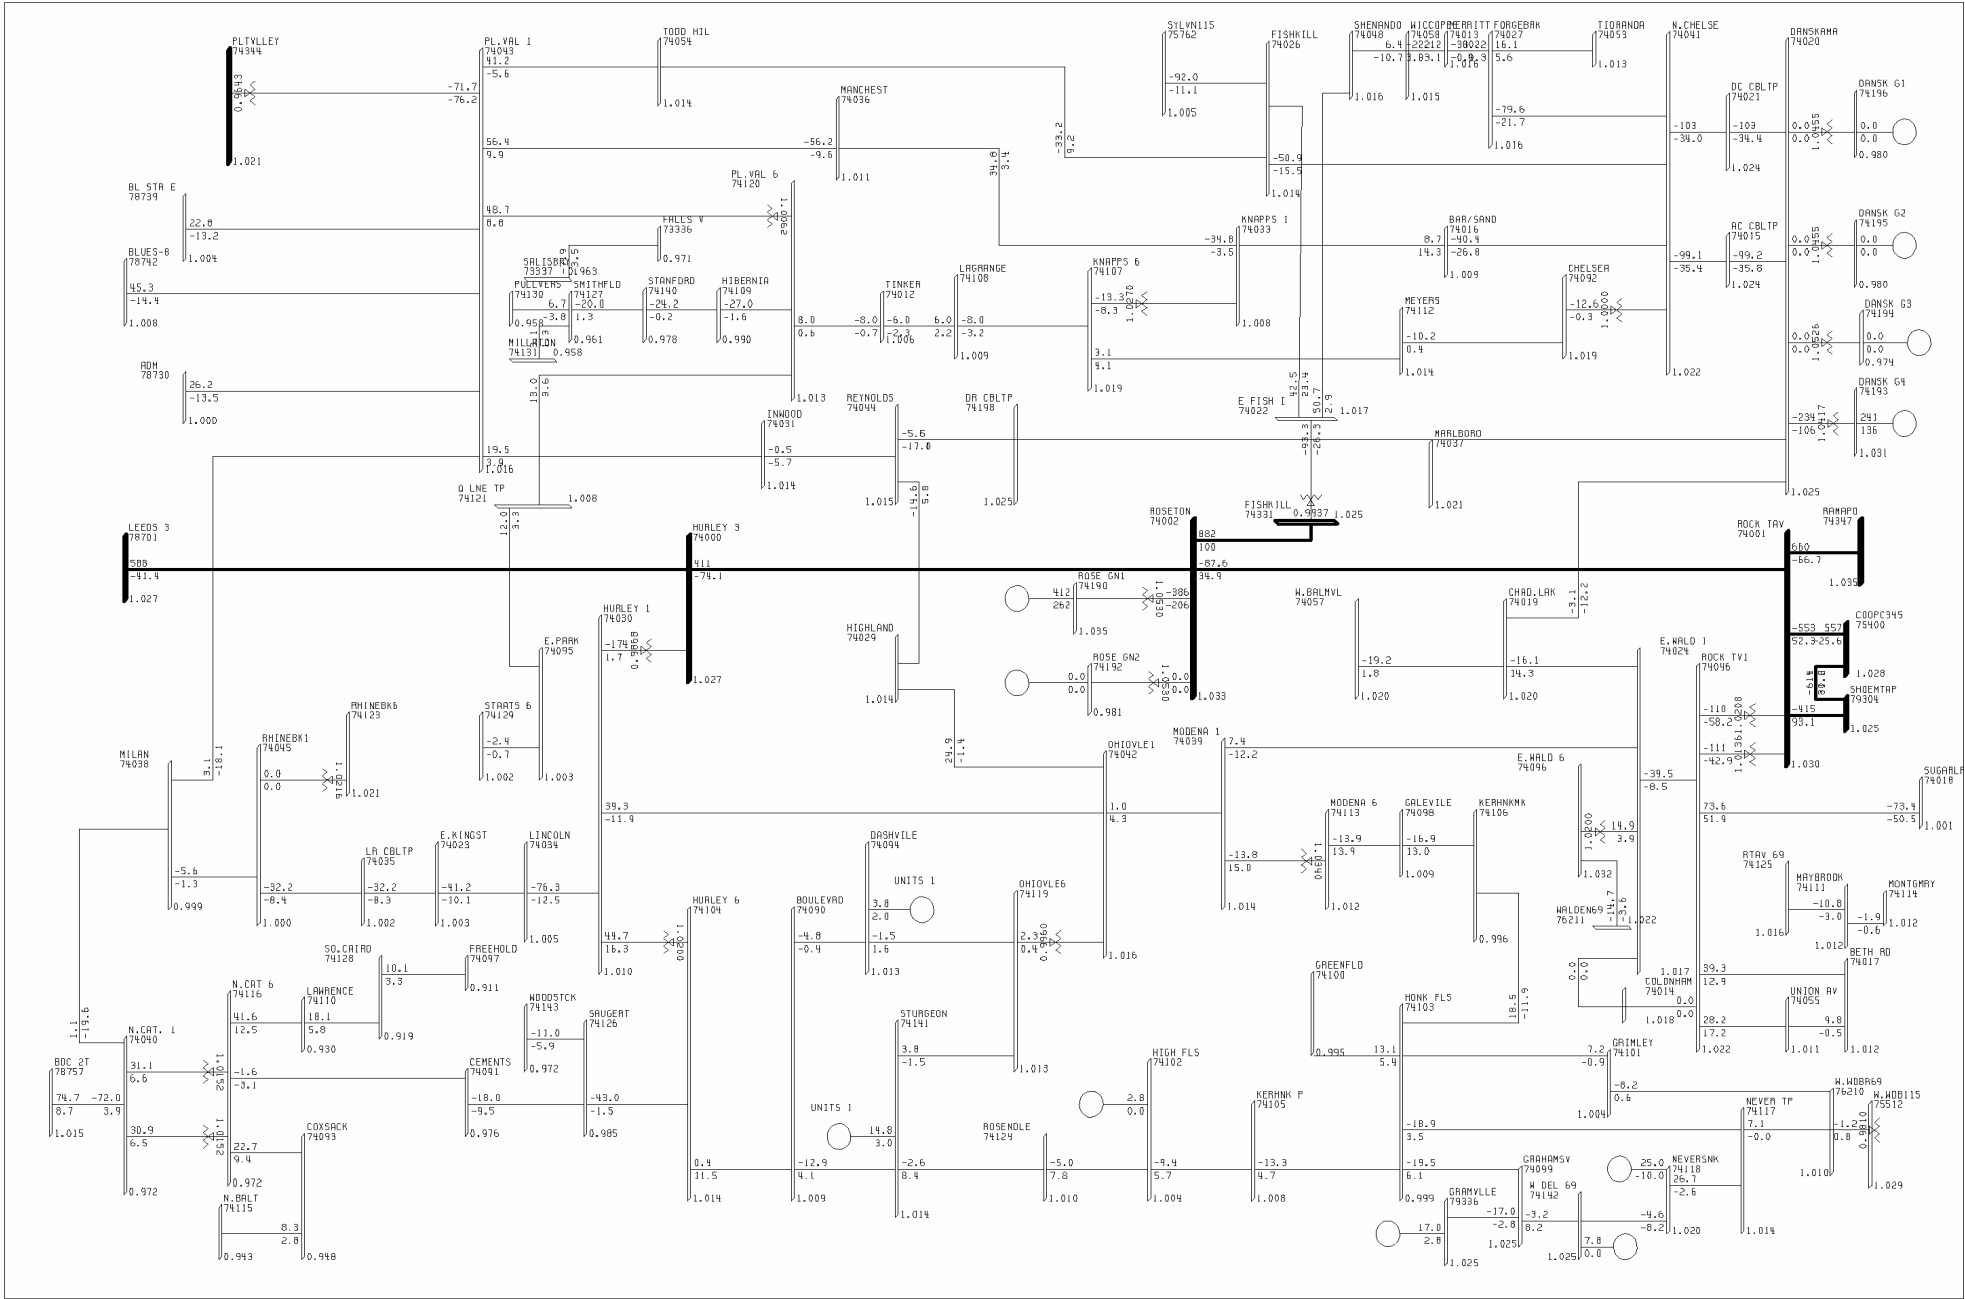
PLTVLLEY
74344
0.9643
-71.7
-76.2
1.021

PL.VAL 1
74043
41.2
-5.6
56.4
9.9
48.7
8.8
19.5
2.9
1.016

TODD HIL
74054
1.014

MANCHEST
74036
-56.2
-9.6
1.011

PL.VAL 6
74120
1.0062
1.013

FALLS V
73336
0.971

BL STA E
78739
22.8
-13.2
1.004

BLUES-8
78742
45.3
-14.4
1.008

ADM
78730
26.2
-13.5
1.000

SALISBRY
73337
0.963

PULVERS
74130
0.958

SMITHFLD
74127
6.7
-3.8
-20.0
1.3
0.961

STANFORD
74140
-24.2
-0.2
0.978

HIBERNIA
74109
-27.0
-1.6
0.990

MILLATON
74131
0.958
13.0
3.6

TINKER
74012
8.0
0.6
-8.0
-0.7
-6.0
-2.3
1.006

LAGRANGE
74108
6.0
2.2
-8.0
-3.2
1.009

KNAPPS 6
74107
-13.3
-8.3
1.0270
3.1
4.1
1.019

KNAPPS 1
74033
-34.8
-3.5
1.008

34.8
3.4

SYLVN115
75762
-92.0
-11.1
1.005

FISHKILL
74026
-33.2
9.2
-50.9
-15.5
1.014

SHENANDO
74048
6.4
-10.7
1.016

WICCOPEE
74058
-22212
3.83.1
1.015

MERRITT
74013
-30022
-0.9.3
1.016

FORGEBRK
74027
16.1
5.6
-79.6
-21.7
1.016

TIORANDA
74053
1.013

N.CHELSE
74041
-103
-34.0
-99.1
-35.4
1.022

DANSKAMA
74020
1.025

DC CBLTP
74021
-103
-34.4
1.024

AC CBLTP
74015
-99.2
-35.8
1.024

DANSK G1
74196
0.0
0.0
1.0455
0.0
0.0
0.980

DANSK G2
74195
0.0
0.0
1.0455
0.0
0.0
0.980

DANSK G3
74194
0.0
0.0
1.0526
0.0
0.0
0.974

DANSK G4
74193
-234
-106
1.0417
241
136
1.031

BAR/SAND
74016
8.7
14.3
-40.4
-26.8
1.009

MEYERS
74112
-10.2
0.4
1.014

CHELSEA
74092
-12.6
-0.3
1.0000
1.019

E FISH I
74022
42.5
23.4
50.7
2.9
1.017
-93.3
-26.3

MARLBORO
74037
1.021

INWOOD
74031
-0.5
-5.7
1.014

REYNOLDS
74044
-5.6
-17.0
1.015

DR CBLTP
74198
1.025

-14.6
5.8

Q LNE TP
74121
1.008
12.0
3.3

FISHKILL
74331
0.9837
1.025

LEEDS 3
78701
508
-41.4
1.027

HURLEY 3
74000
411
-74.1
1.027

ROSETON
74002
882
100
-87.6
34.9
1.033

ROCK TAV
74001
660
-66.7

RAMAPO
74347
1.035

ROSE GN1
74190
412
262
1.0530
-386
-206
1.035

ROSE GN2
74192
0.0
0.0
1.0530
0.0
0.0
0.981

W.BALMVL
74057
-19.2
1.8
1.020

CHAD.LAK
74019
-16.1
14.3
1.020
-3.1
-12.2

COOPC345
75400
-553
557
52.3
-25.6
1.028

SHOEMTAP
79304
-415
93.1
1.025

E.WALD 1
74024
-39.5
-8.5
1.017

ROCK TV1
74046
-110
-58.2
1.0208
-111
-42.9
1.0136
73.6
51.9
39.3
12.9
28.2
17.2
1.022

1.030

SUGARLF
74018
-73.4
-50.5
1.001

HURLEY 1
74030
-174
1.7
0.9868
39.3
-11.9
44.7
16.3
1.010

E.PARK
74095

STAATS 6
74129
-2.4
-0.7
1.002
1.003

HIGHLAND
74029
1.014
24.9
-1.4

MODENA 1
74039
7.4
-12.2
-13.8
15.0
1.014

OHIOVLE1
74042
1.0
4.3
1.016

MODENA 6
74113
1.0490
-13.9
13.9
1.012

GALEVILE
74098
-16.9
13.0
1.009

KERHNKMK
74106
0.996
18.5
-11.9

E.WALD 6
74096
1.0200
14.9
3.9
1.032

WALDEN69
76211
-14.7
3.6
1.022

MILAN
74038
3.1
-18.1
-5.6
-1.3
0.999

RHINEBK1
74045
0.0
0.0
-32.2
-8.4
1.000

RHINEBK6
74123
1.0216
1.021

LA CBLTP
74035
-32.2
-8.3
1.002

E.KINGST
74023
-41.2
-10.1
1.003

LINCOLN
74034
-76.3
-12.5
1.005

HURLEY 6
74104
1.0481
0.4
11.5
1.014

DASHVILE
74094
-1.5
1.6
1.013

UNITS 1
3.8
2.0

BOULEVRD
74090
-4.8
-0.4
-12.9
4.1
1.009

OHIOVLE6
74119
2.3
0.4
0.9960
1.013

STURGEON
74141
3.8
-1.5
-2.6
8.4
1.014

UNITS 1
14.8
3.0

ROSENDLE
74124
-5.0
7.8
1.010

HIGH FLS
74102
2.8
0.0
-9.4
5.7
1.004

KERHNK P
74105
-13.3
4.7
1.008

GREENFLD
74100
0.995

HONK FLS
74103
13.1
5.4
-18.9
3.5
-19.5
6.1
0.999

GRIMLEY
74101
7.2
-0.9
-8.2
0.6
1.004

COLDNHAM
74014
0.0
0.0
0.0
0.0
1.018

RTAV 69
74125

MAYBROOK
74111
-10.8
-3.0
1.016
1.012

MONTGMRY
74114
-1.9
-0.6
1.012

BETH RD
74017

UNION AV
74055
9.8
-0.5
1.011
1.012

NEVER TP
74117
7.1
-0.0
1.010

W.WDBR69
76210
-1.2
0.8
0.9810

W.WDB115
75512
1.029

GRAHAMSV
74099
-17.0
-2.8
1.025

GRAMVLLE
79336
17.0
2.8
1.025

W DEL 69
74142
-3.2
8.2
1.025
7.8
0.0

NEVERSNK
74118
25.0
-10.0
26.7
-2.6
-4.6
-8.2
1.020
1.014

SO.CAIRO
74128
10.1
3.3
0.919

FREEHOLD
74097
0.911

N.CAT 6
74116
41.6
12.5
-1.6
-3.1
22.7
9.4
0.972

LAWRENCE
74110
18.1
5.8
0.930

WOODSTCK
74143
-11.0
-5.9
0.972

SAUGERT
74126
-43.0
-1.5
0.985

CEMENTS
74091
-18.0
-9.5
0.976

N.CAT. 1
74040
31.1
6.6
1.0152
30.9
6.5
1.0152
0.972
1.1
-19.6

BDC 2T
78757
74.7
8.7
-72.0
3.9
1.015

COXSACK
74093
8.3
2.8
0.948

N.BALT
74115
0.943